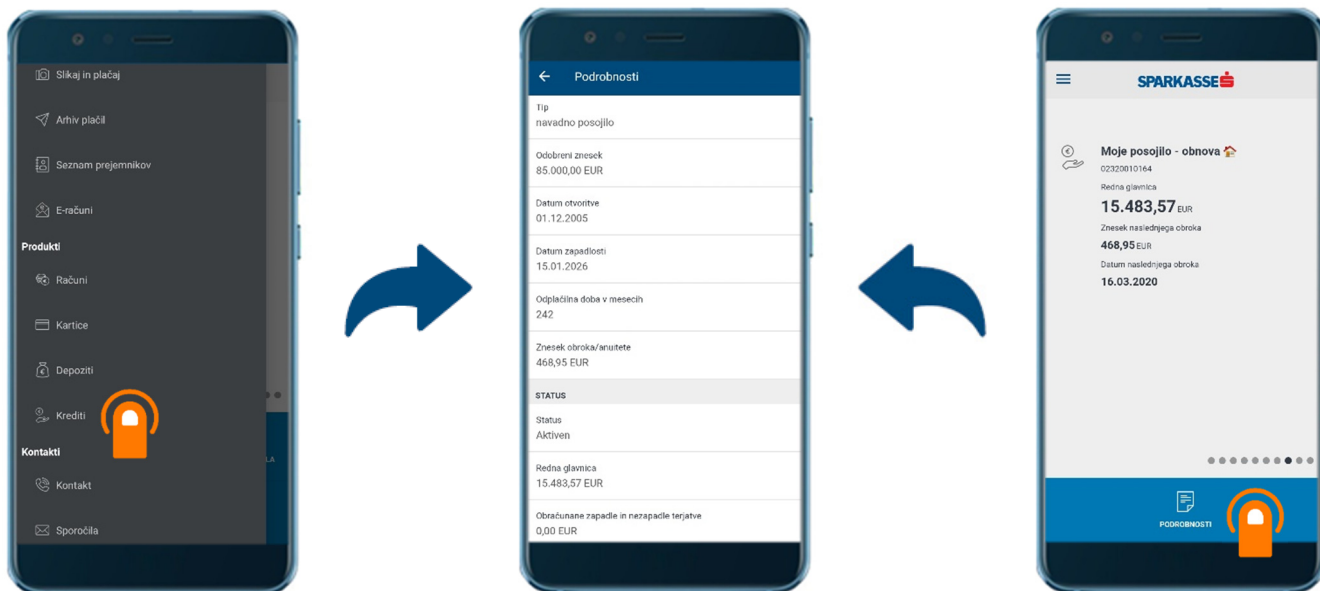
Slikaj in plačaj

Arhiv plačil

Seznam prejemnikov

E-računi

Produkti

Računi

Kartice

Depoziti

Krediti

Kontakti

Kontakt

Sporočila

Podrobnosti

Tip
navadno posojilo

Odobreni znesek
85.000,00 EUR

Datum otvoritve
01.12.2005

Datum zapadlosti
15.01.2026

Odplačilna doba v mesecih
242

Znesek obroka/anuitete
468,95 EUR

STATUS

Status
Aktiven

Redna glavnica
15.483,57 EUR

Obračunane zapadle in nezapadle terjatve
0,00 EUR

SPARKASSE

Moje posojilo - obnova
02320010164
Redna glavnica
15.483,57 EUR
Znesek naslednjega obroka
468,95 EUR
Datum naslednjega obroka
16.03.2020

PODROBNOSTI